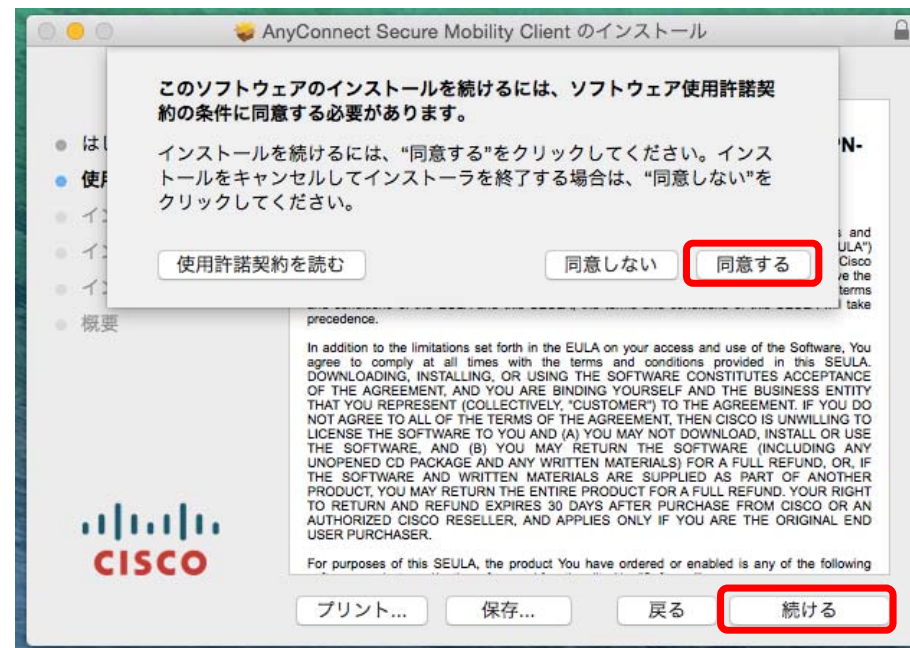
AnyConnect Secure Mobility Client のインストール

このソフトウェアのインストールを続けるには、ソフトウェア使用許諾契約の条件に同意する必要があります。

インストールを続けるには、"同意する"をクリックしてください。インストールをキャンセルしてインストーラを終了する場合は、"同意しない"をクリックしてください。

使用許諾契約を読む

同意しない

同意する

はし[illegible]
使用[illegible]
イン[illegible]
イン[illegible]
イン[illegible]
概要

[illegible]PN-

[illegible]s and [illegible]ULA") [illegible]Cisco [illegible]ve the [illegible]terms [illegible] take precedence.

In addition to the limitations set forth in the EULA on your access and use of the Software, You agree to comply at all times with the terms and conditions provided in this SEULA. DOWNLOADING, INSTALLING, OR USING THE SOFTWARE CONSTITUTES ACCEPTANCE OF THE AGREEMENT, AND YOU ARE BINDING YOURSELF AND THE BUSINESS ENTITY THAT YOU REPRESENT (COLLECTIVELY, "CUSTOMER") TO THE AGREEMENT. IF YOU DO NOT AGREE TO ALL OF THE TERMS OF THE AGREEMENT, THEN CISCO IS UNWILLING TO LICENSE THE SOFTWARE TO YOU AND (A) YOU MAY NOT DOWNLOAD, INSTALL OR USE THE SOFTWARE, AND (B) YOU MAY RETURN THE SOFTWARE (INCLUDING ANY UNOPENED CD PACKAGE AND ANY WRITTEN MATERIALS) FOR A FULL REFUND, OR, IF THE SOFTWARE AND WRITTEN MATERIALS ARE SUPPLIED AS PART OF ANOTHER PRODUCT, YOU MAY RETURN THE ENTIRE PRODUCT FOR A FULL REFUND. YOUR RIGHT TO RETURN AND REFUND EXPIRES 30 DAYS AFTER PURCHASE FROM CISCO OR AN AUTHORIZED CISCO RESELLER, AND APPLIES ONLY IF YOU ARE THE ORIGINAL END USER PURCHASER.

For purposes of this SEULA, the product You have ordered or enabled is any of the following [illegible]

CISCO

プリント...
保存...
戻る
続ける